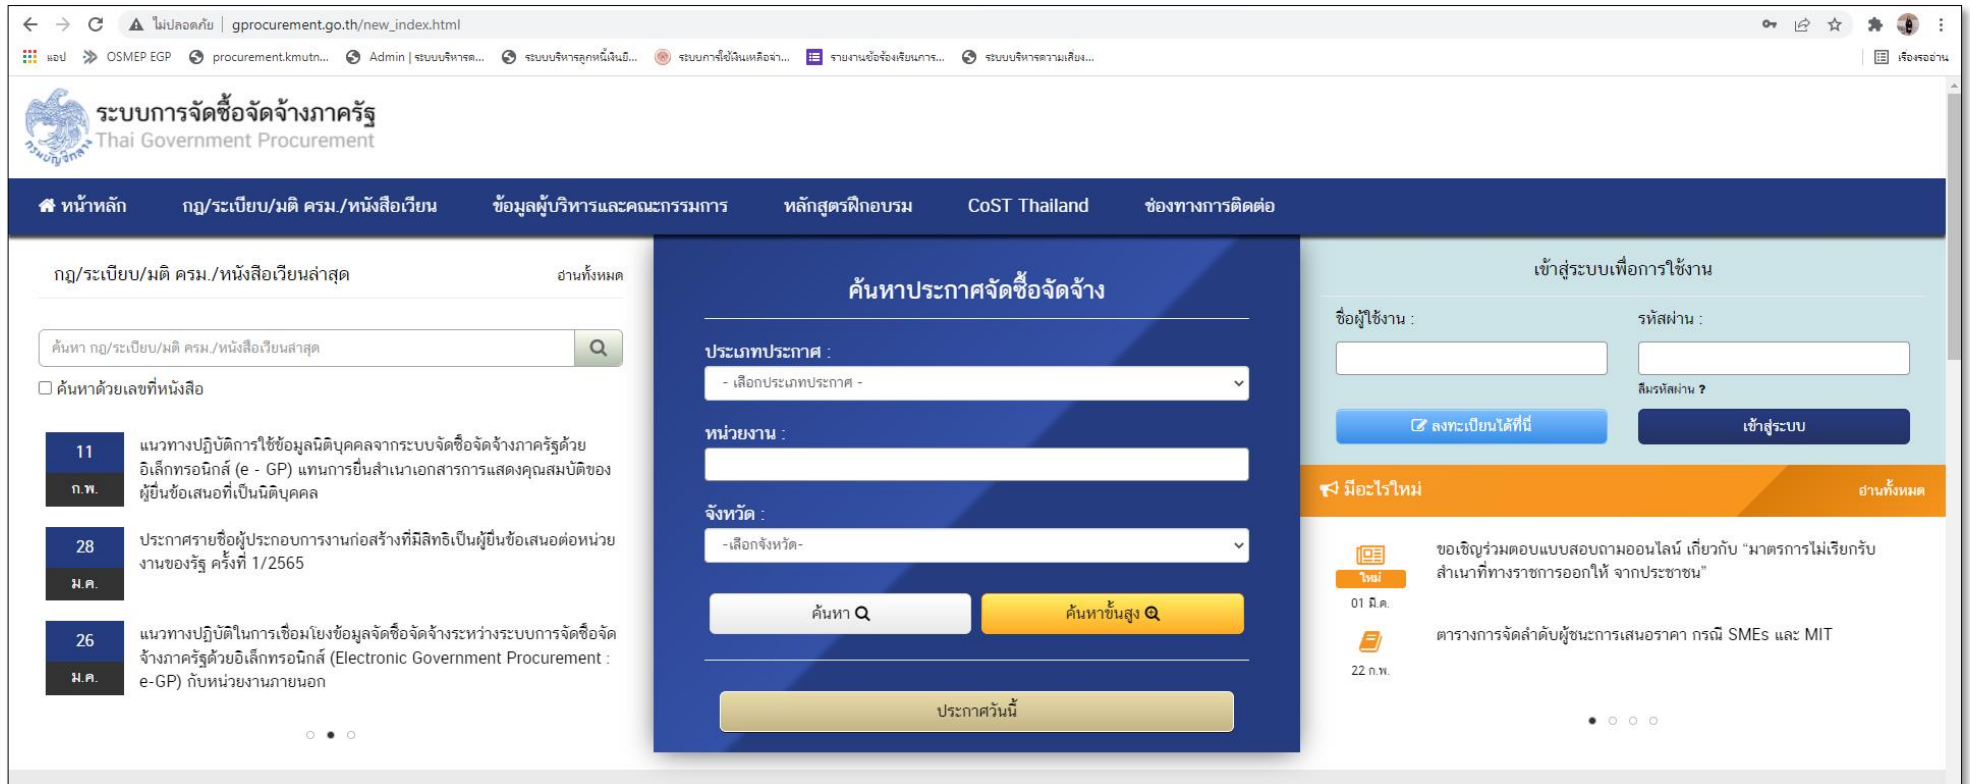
ไม่ปลอดภัย | gprocurement.go.th/new_index.html

แอป OSMEP EGP procurement.kmutn... Admin | ระบบบริหารค... ระบบบริหารลูกหนี้เงินยื... ระบบการใช้เงินเหลือจ่า... รายงานข้อร้องเรียนการ... ระบบบริหารความเสี่ยง... เรื่องรออ่าน

ระบบการจัดซื้อจัดจ้างภาครัฐ
Thai Government Procurement
กรมบัญชีกลาง

หน้าหลัก กฎ/ระเบียบ/มติ ครม./หนังสือเวียน ข้อมูลผู้บริหารและคณะกรรมการ หลักสูตรฝึกอบรม CoST Thailand ช่องทางการติดต่อ

กฎ/ระเบียบ/มติ ครม./หนังสือเวียนล่าสุด อ่านทั้งหมด

ค้นหา กฎ/ระเบียบ/มติ ครม./หนังสือเวียนล่าสุด

ค้นหาด้วยเลขที่หนังสือ

11 ก.พ. แนวทางปฏิบัติการใช้ข้อมูลนิติบุคคลจากระบบจัดซื้อจัดจ้างภาครัฐด้วยอิเล็กทรอนิกส์ (e - GP) แทนการยื่นสำเนาเอกสารการแสดงคุณสมบัติของผู้ยื่นข้อเสนอที่เป็นนิติบุคคล

28 ม.ค. ประกาศรายชื่อผู้ประกอบการงานก่อสร้างที่มีสิทธิเป็นผู้ยื่นข้อเสนอต่อหน่วยงานของรัฐ ครั้งที่ 1/2565

26 ม.ค. แนวทางปฏิบัติในการเชื่อมโยงข้อมูลจัดซื้อจัดจ้างระหว่างระบบการจัดซื้อจัดจ้างภาครัฐด้วยอิเล็กทรอนิกส์ (Electronic Government Procurement : e-GP) กับหน่วยงานภายนอก

ค้นหาประกาศจัดซื้อจัดจ้าง

ประเภทประกาศ :
- เลือกประเภทประกาศ -

หน่วยงาน :

จังหวัด :
-เลือกจังหวัด-

ค้นหา

ค้นหาขั้นสูง

ประกาศวันนี้

เข้าสู่ระบบเพื่อการใช้งาน

ชื่อผู้ใช้งาน :

รหัสผ่าน :

ลืมรหัสผ่าน ?

ลงทะเบียนได้ที่นี่

เข้าสู่ระบบ

มีอะไรใหม่ อ่านทั้งหมด

ใหม่ 01 มี.ค. ขอเชิญร่วมตอบแบบสอบถามออนไลน์ เกี่ยวกับ "มาตรการไม่เรียกรับสำเนาที่ทางราชการออกให้ จากประชาชน"

22 ก.พ. ตารางการจัดลำดับผู้ชนะการเสนอราคา กรณี SMEs และ MIT